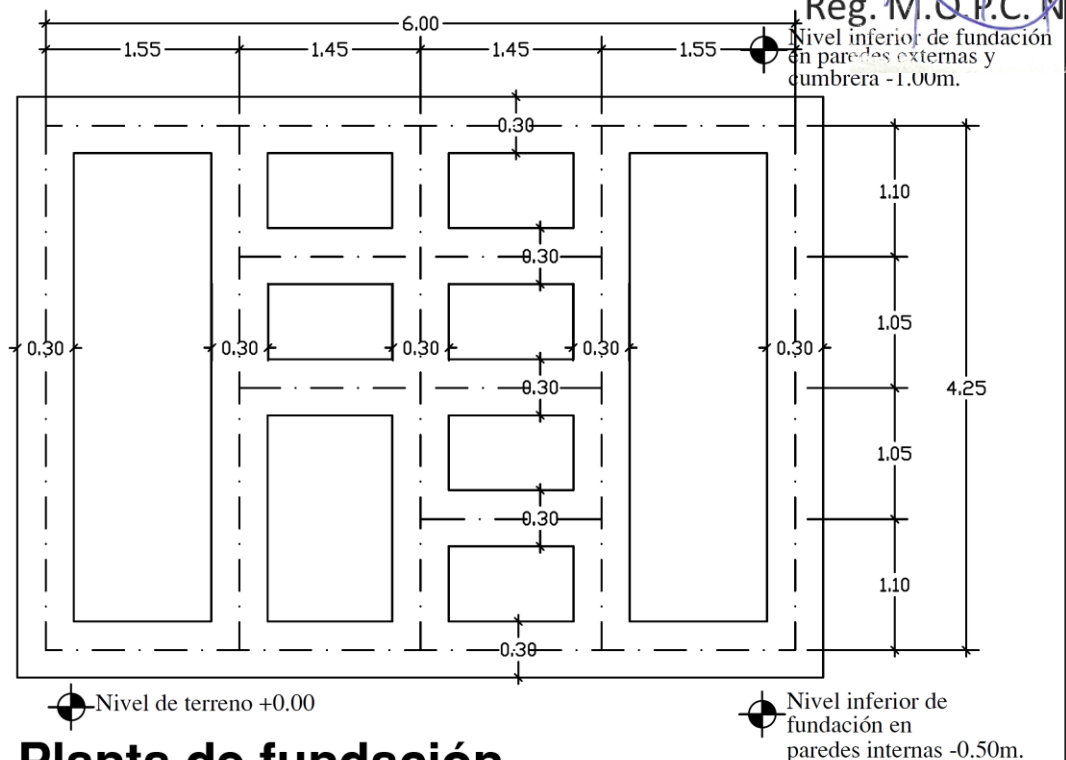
Reg. M.O.P.C. N

6.00

1.55 1.45 1.45 1.55

Nivel inferior de fundación en paredes externas y cumbrera -1.00m.

0.30

1.10

0.30

1.05

0.30 0.30 0.30 0.30 0.30

0.30

4.25

1.05

0.30

1.10

0.30

Nivel de terreno +0.00

Nivel inferior de fundación en paredes internas -0.50m.

Planta de fundación